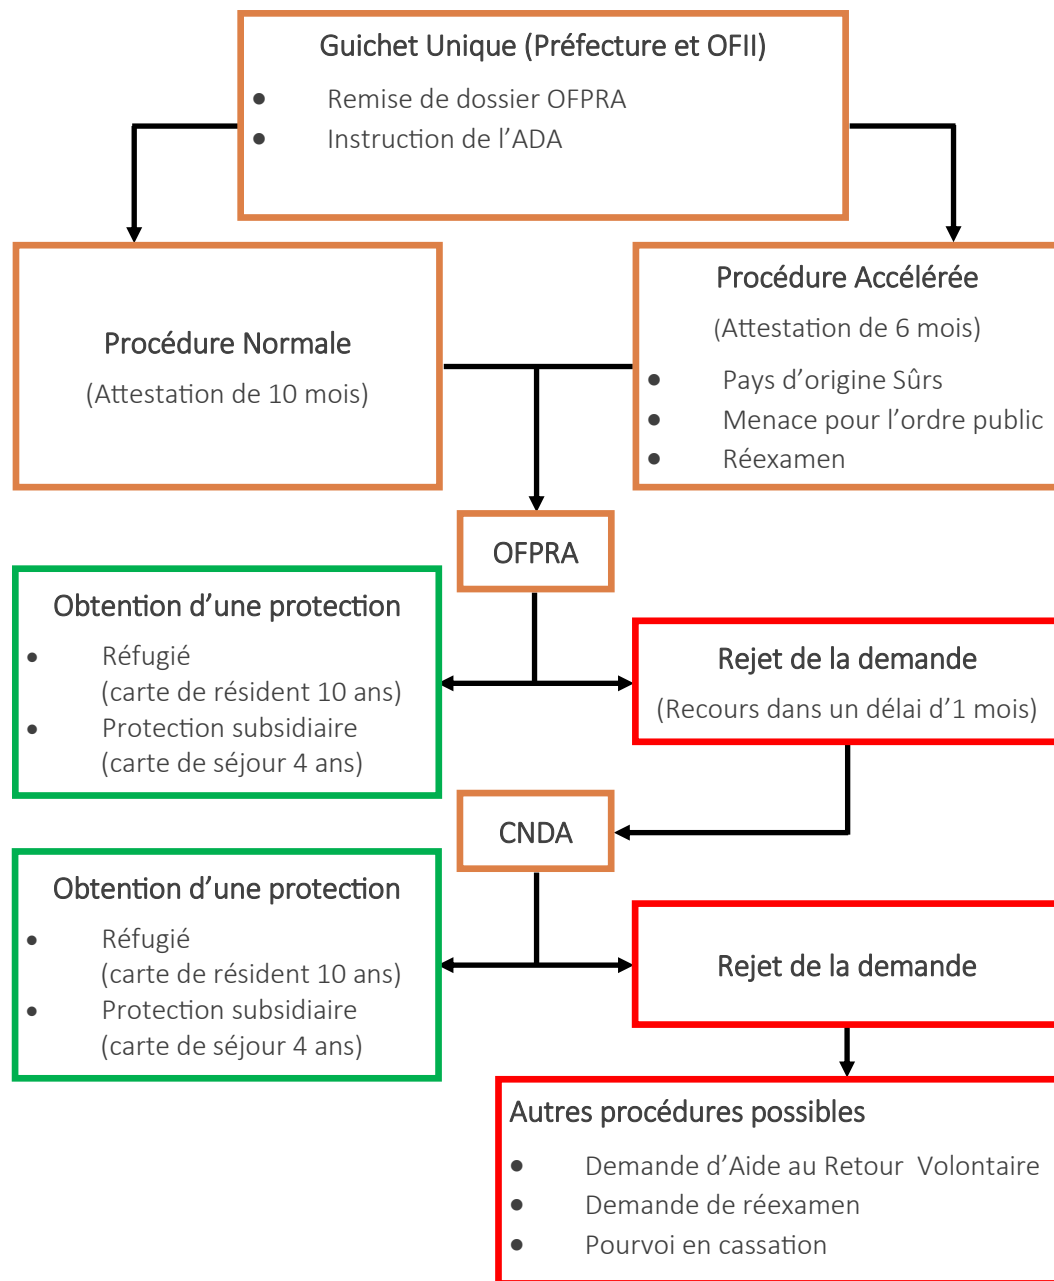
Guichet Unique (Préfecture et OFII)

- Remise de dossier OFPRA
- Instruction de l’ADA

Procédure Normale

(Attestation de 10 mois)

Procédure Accélérée

(Attestation de 6 mois)

- Pays d’origine Sûrs
- Menace pour l’ordre public
- Réexamen

OFPRA

Obtention d’une protection

- Réfugié (carte de résident 10 ans)
- Protection subsidiaire (carte de séjour 4 ans)

Rejet de la demande

(Recours dans un délai d’1 mois)

CNDA

Obtention d’une protection

- Réfugié (carte de résident 10 ans)
- Protection subsidiaire (carte de séjour 4 ans)

Rejet de la demande

Autres procédures possibles

- Demande d’Aide au Retour Volontaire
- Demande de réexamen
- Pourvoi en cassation